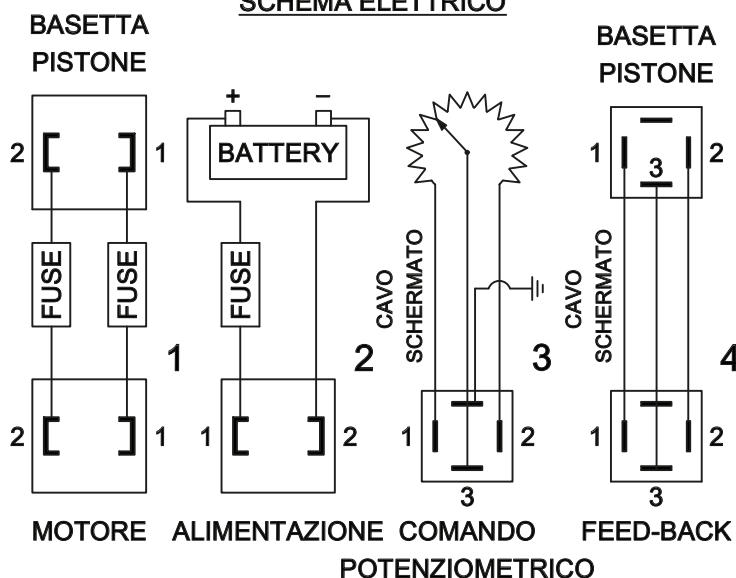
SCHEMA ELETTRICO

BASETTA PISTONE

2 1

FUSE FUSE

1

2 1

MOTORE

+ −

BATTERY

FUSE

2

1 2

ALIMENTAZIONE

CAVO SCHERMATO

3

1 2

3

COMANDO POTENZIOMETRICO

BASETTA PISTONE

1 3 2

CAVO SCHERMATO

4

1 2

3

FEED-BACK